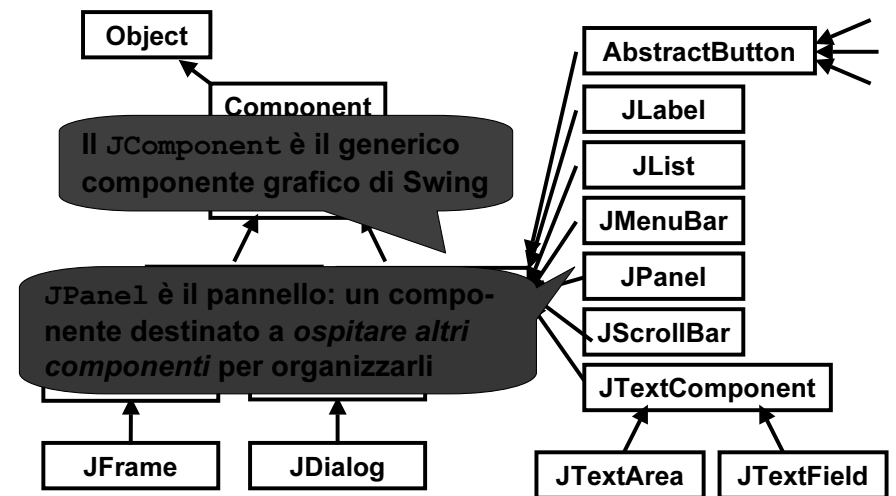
Object

Component

Il JComponent è il generico componente grafico di Swing

JPanel è il pannello: un componente destinato a ospitare altri componenti per organizzarli

JFrame

JDialog

AbstractButton

JLabel

JList

JMenuBar

JPanel

JScrollBar

JTextComponent

JTextArea

JTextField